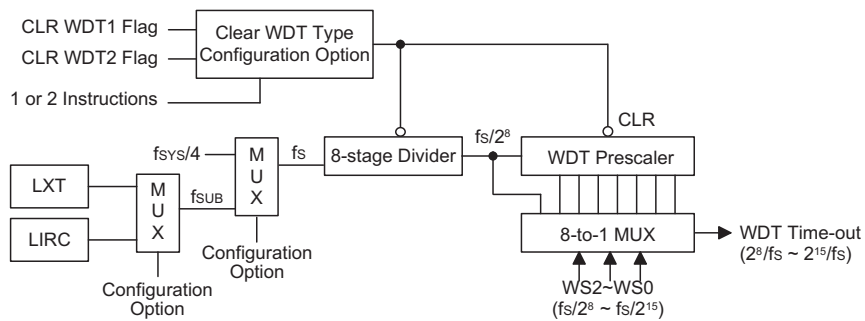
CLR WDT1 Flag
CLR WDT2 Flag
Clear WDT Type Configuration Option
1 or 2 Instructions
CLR
$f_{SYS}/4$
M U X
$f_S$
8-stage Divider
$f_S/2^8$
WDT Prescaler
LXT
M U X
$f_{SUB}$
LIRC
Configuration Option
Configuration Option
8-to-1 MUX
WDT Time-out ($2^8/f_S$ ~ $2^{15}/f_S$)
WS2~WS0
($f_S/2^8$ ~ $f_S/2^{15}$)